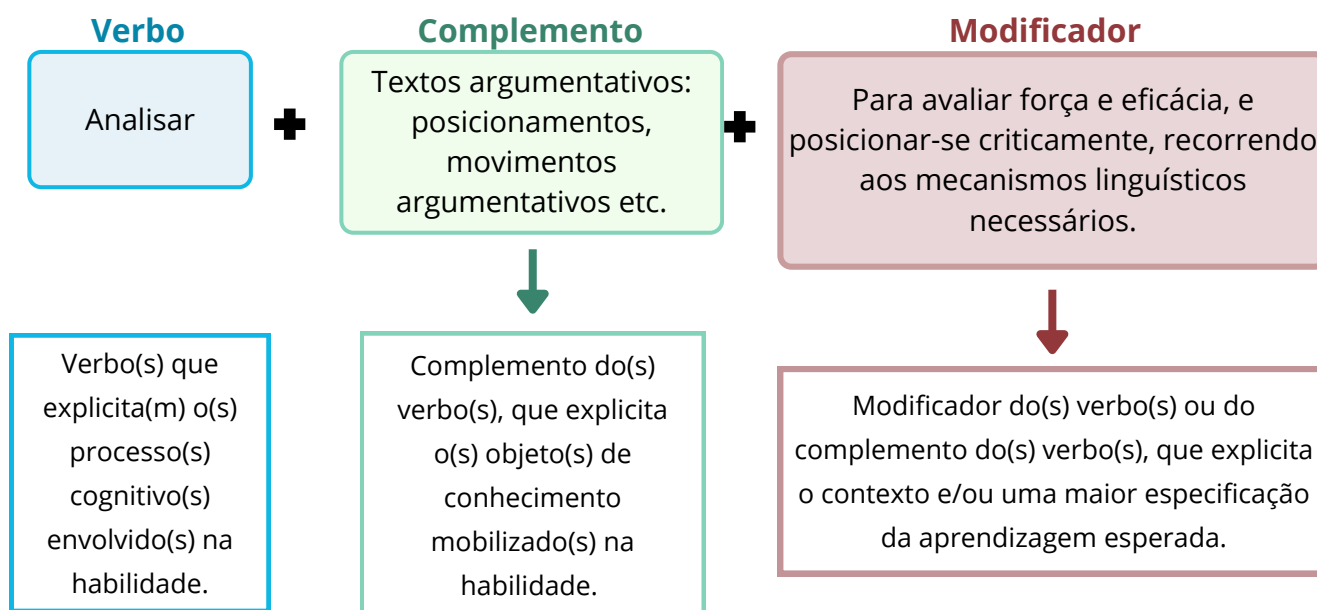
Verbo

Analisar

Complemento

Textos argumentativos: posicionamentos, movimentos argumentativos etc.

Modificador

Para avaliar força e eficácia, e posicionar-se criticamente, recorrendo aos mecanismos linguísticos necessários.

Verbo(s) que explicita(m) o(s) processo(s) cognitivo(s) envolvido(s) na habilidade.

Complemento do(s) verbo(s), que explicita o(s) objeto(s) de conhecimento mobilizado(s) na habilidade.

Modificador do(s) verbo(s) ou do complemento do(s) verbo(s), que explicita o contexto e/ou uma maior especificação da aprendizagem esperada.